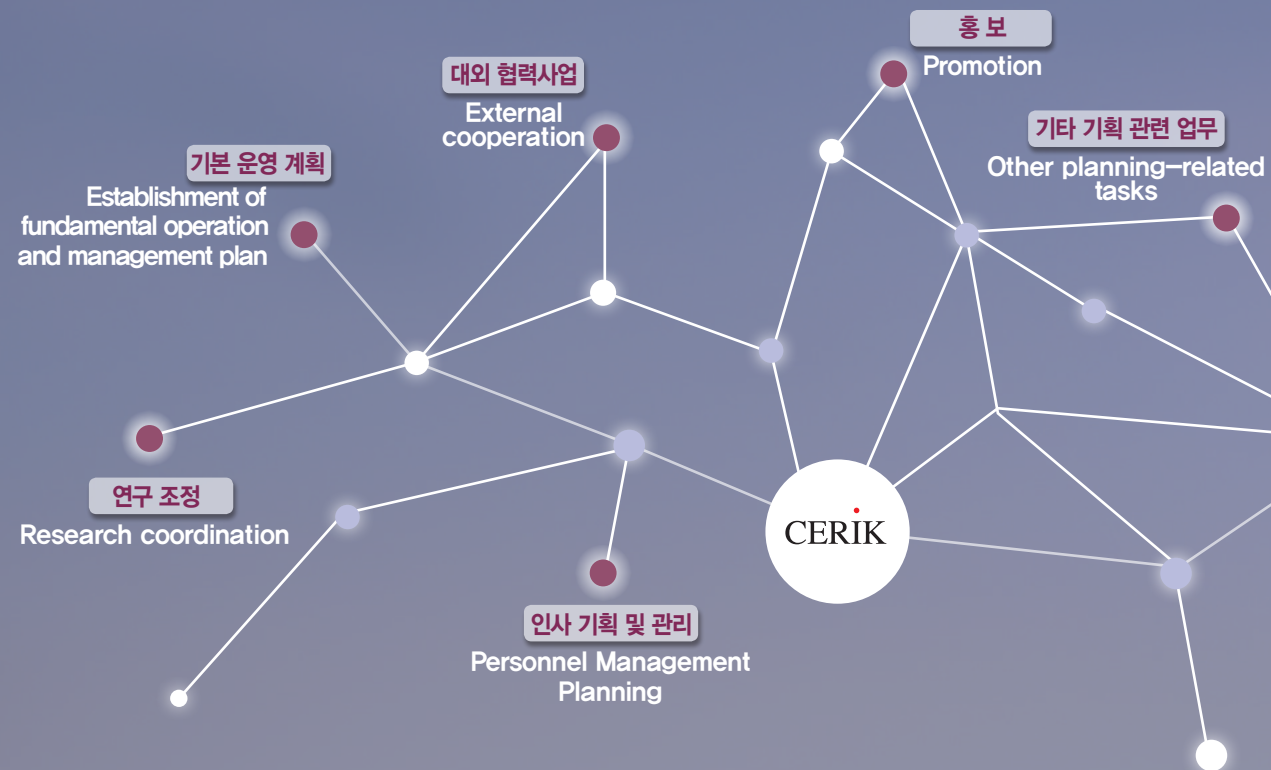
홍 보
Promotion

대외 협력사업
External cooperation

기타 기획 관련 업무
Other planning-related tasks

기본 운영 계획
Establishment of fundamental operation and management plan

연구 조정
Research coordination

CERIK

인사 기획 및 관리
Personnel Management Planning